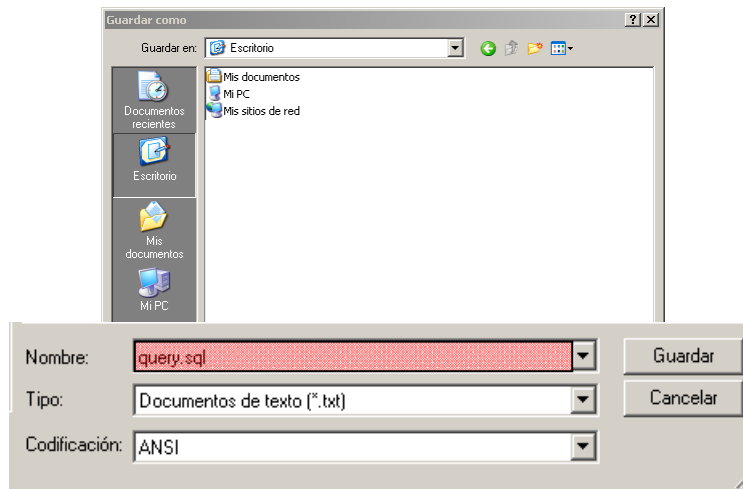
Guardar como

?

X

Guardar en: Escritorio

Mis documentos
Mi PC
Mis sitios de red

Documentos recientes

Escritorio

Mis documentos

Mi PC

Nombre: query.sql

Guardar

Tipo: Documentos de texto (*.txt)

Cancelar

Codificación: ANSI